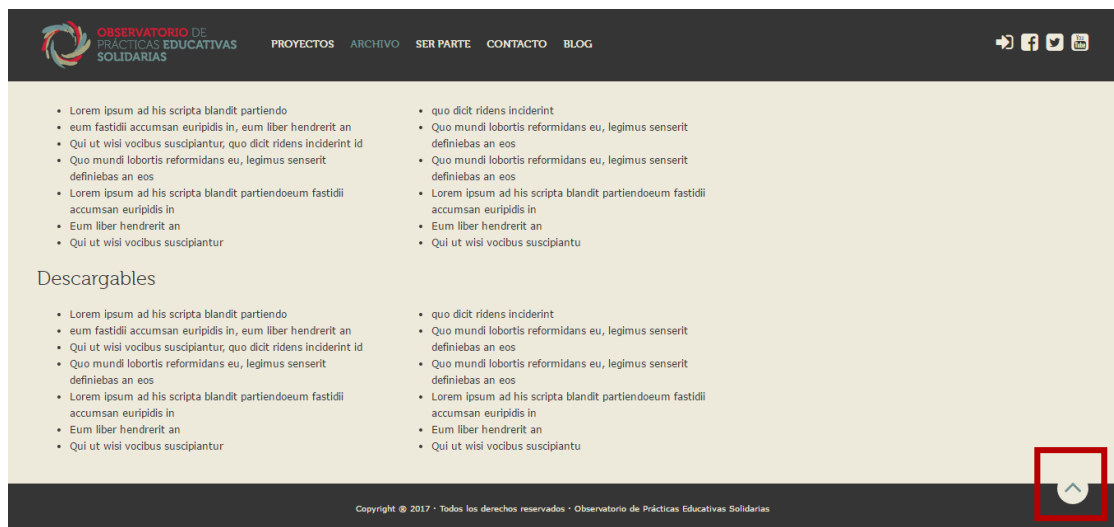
OBSERVATORIO DE PRÁCTICAS EDUCATIVAS SOLIDARIAS

PROYECTOS ARCHIVO SER PARTE CONTACTO BLOG

- Lorem ipsum ad his scripta blandit partiendo
- eum fastidii accumsan euripidis in, eum liber hendrerit an
- Qui ut wisi vocibus suscipiantur, quo dicit ridens inciderint id
- Quo mundi lobortis reformidans eu, legimus senserit definiebas an eos
- Lorem ipsum ad his scripta blandit partiendoeum fastidii accumsan euripidis in
- Eum liber hendrerit an
- Qui ut wisi vocibus suscipiantur

- quo dicit ridens inciderint
- Quo mundi lobortis reformidans eu, legimus senserit definiebas an eos
- Quo mundi lobortis reformidans eu, legimus senserit definiebas an eos
- Lorem ipsum ad his scripta blandit partiendoeum fastidii accumsan euripidis in
- Eum liber hendrerit an
- Qui ut wisi vocibus suscipiantu

Descargables

- Lorem ipsum ad his scripta blandit partiendo
- eum fastidii accumsan euripidis in, eum liber hendrerit an
- Qui ut wisi vocibus suscipiantur, quo dicit ridens inciderint id
- Quo mundi lobortis reformidans eu, legimus senserit definiebas an eos
- Lorem ipsum ad his scripta blandit partiendoeum fastidii accumsan euripidis in
- Eum liber hendrerit an
- Qui ut wisi vocibus suscipiantur

- quo dicit ridens inciderint
- Quo mundi lobortis reformidans eu, legimus senserit definiebas an eos
- Quo mundi lobortis reformidans eu, legimus senserit definiebas an eos
- Lorem ipsum ad his scripta blandit partiendoeum fastidii accumsan euripidis in
- Eum liber hendrerit an
- Qui ut wisi vocibus suscipiantu

Copyright © 2017 · Todos los derechos reservados · Observatorio de Prácticas Educativas Solidarias